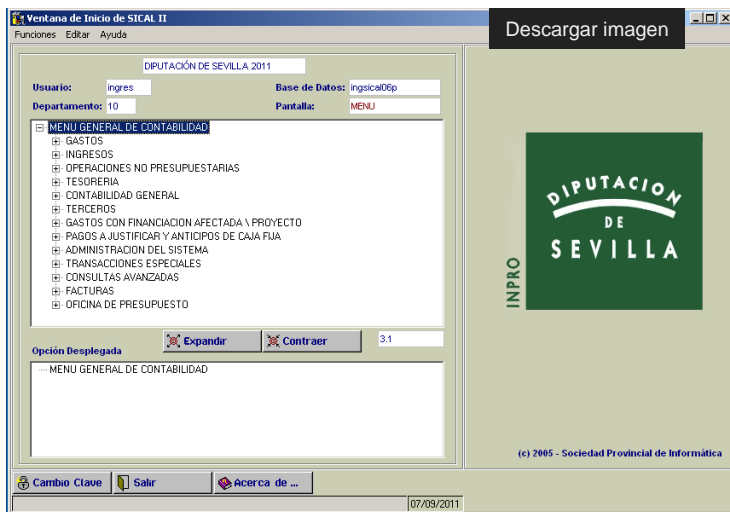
Ventana de Inicio de SICAL II
Funciones Editar Ayuda

Descargar imagen

DIPUTACIÓN DE SEVILLA 2011

Usuario: ingres
Base de Datos: ingsical06p
Departamento: 10
Pantalla: MENU

MENU GENERAL DE CONTABILIDAD
GASTOS
INGRESOS
OPERACIONES NO PRESUPUESTARIAS
TESORERIA
CONTABILIDAD GENERAL
TERCEROS
GASTOS CON FINANCIACION AFECTADA \ PROYECTO
PAGOS A JUSTIFICAR Y ANTICIPOS DE CAJA FIJA
ADMINISTRACION DEL SISTEMA
TRANSACCIONES ESPECIALES
CONSULTAS AVANZADAS
FACTURAS
OFICINA DE PRESUPUESTO

Expandir
Contraer
3.1

Opción Desplegada

MENU GENERAL DE CONTABILIDAD

DIPUTACION DE SEVILLA

INPRO

(c) 2005 - Sociedad Provincial de Informática

Cambio Clave
Salir
Acerca de ...

07/09/2011